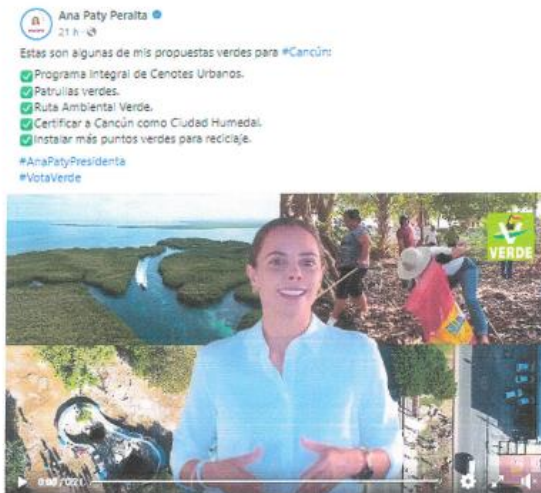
Ana Paty Peralta
21 h · 

Estas son algunas de mis propuestas verdes para #Cancún:

✅Programa Integral de Cenotes Urbanos.
✅Patrullas verdes.
✅Ruta Ambiental Verde.
✅Certificar a Cancún como Ciudad Humedal.
✅Instalar más puntos verdes para reciclaje.

#AnaPatyPresidenta
#VotaVerde

VERDE

0:00 / 0:21